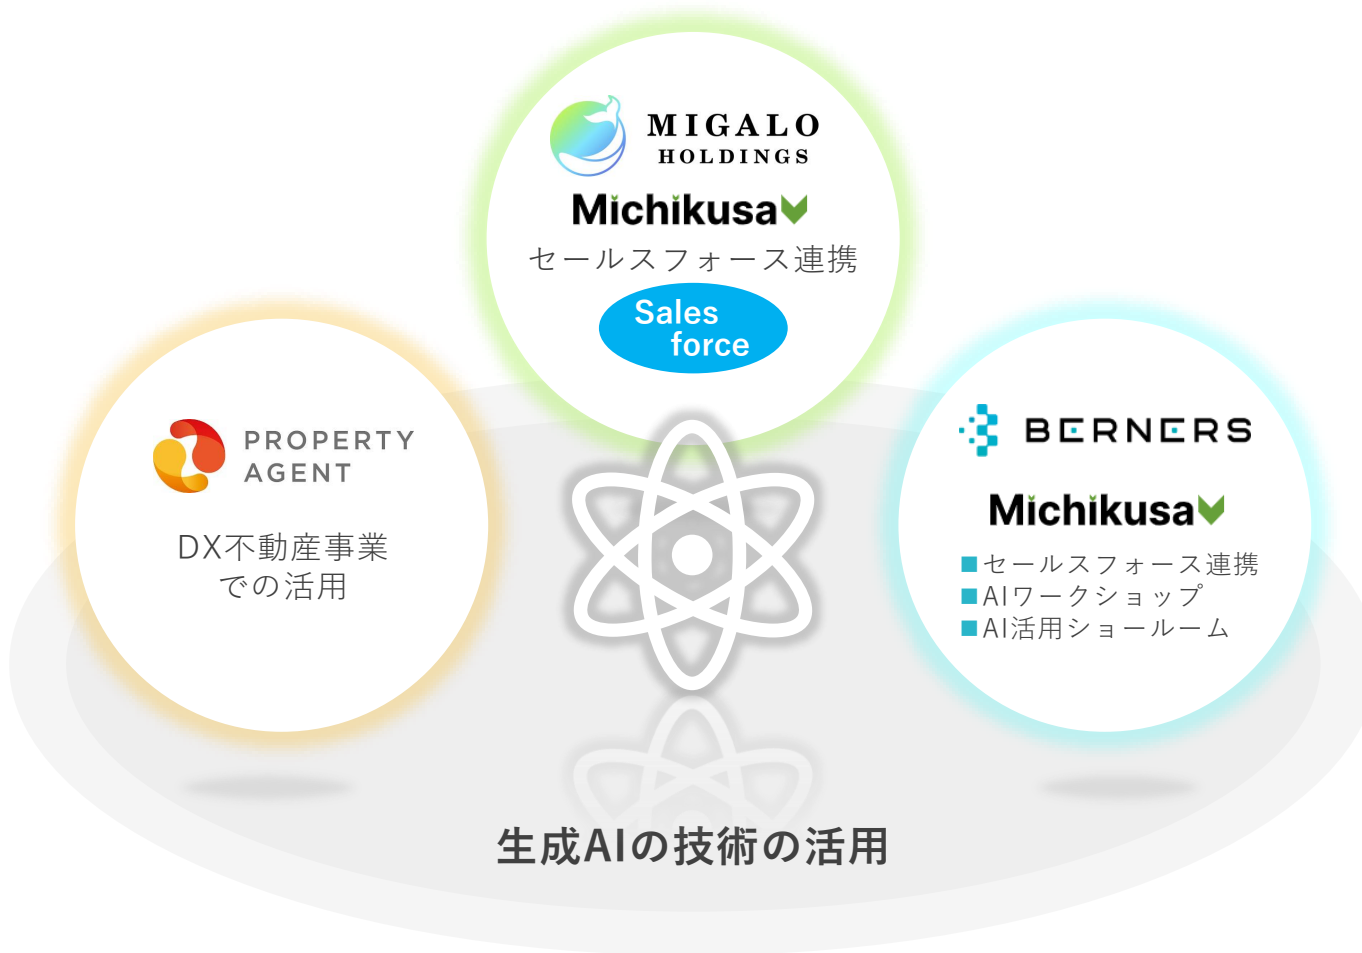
MIGALO
HOLDINGS

Michikusa

セールスフォース連携

Sales force

PROPERTY AGENT

DX不動産事業での活用

BERNERS

Michikusa

■セールスフォース連携
■AIワークショップ
■AI活用ショールーム

生成AIの技術の活用